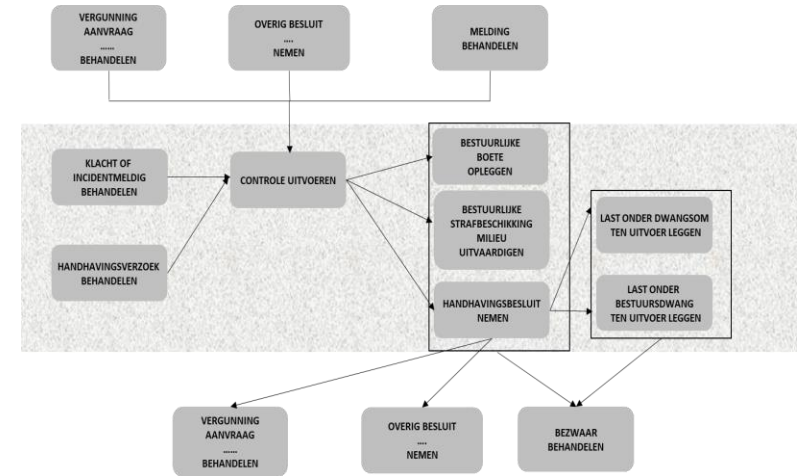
VERGUNNING AANVRAAG ....... BEHANDELEN

OVERIG BESLUIT .... NEMEN

MELDING BEHANDELEN

KLACHT OF INCIDENTMELDIG BEHANDELEN

CONTROLE UITVOEREN

HANDHAVINGSVERZOEK BEHANDELEN

BESTUURLIJKE BOETE OPLEGGEN

BESTUURLIJKE STRAFBESCHIKKING MILIEU UITVAARDIGEN

HANDHAVINGSBESLUIT NEMEN

LAST ONDER DWANGSOM TEN UITVOER LEGGEN

LAST ONDER BESTUURSDWANG TEN UITVOER LEGGEN

VERGUNNING AANVRAAG ....... BEHANDELEN

OVERIG BESLUIT .... NEMEN

BEZWAAR BEHANDELEN